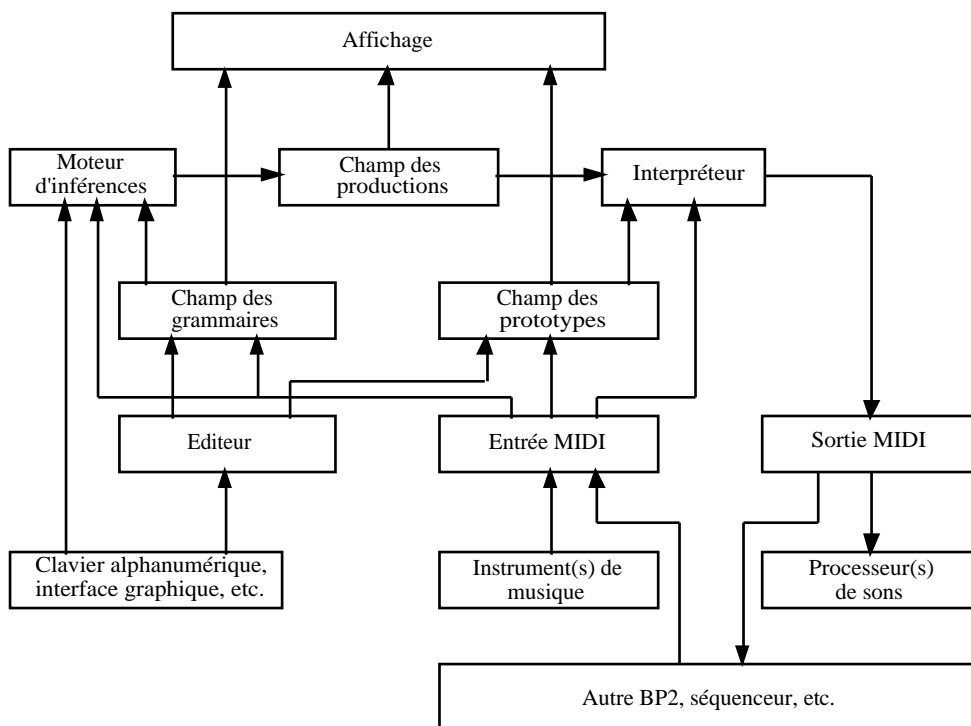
Affichage

Moteur d'inférences

Champ des productions

Interpréteur

Champ des grammaires

Champ des prototypes

Editeur

Entrée MIDI

Sortie MIDI

Clavier alphanumérique, interface graphique, etc.

Instrument(s) de musique

Processeur(s) de sons

Autre BP2, séquenceur, etc.